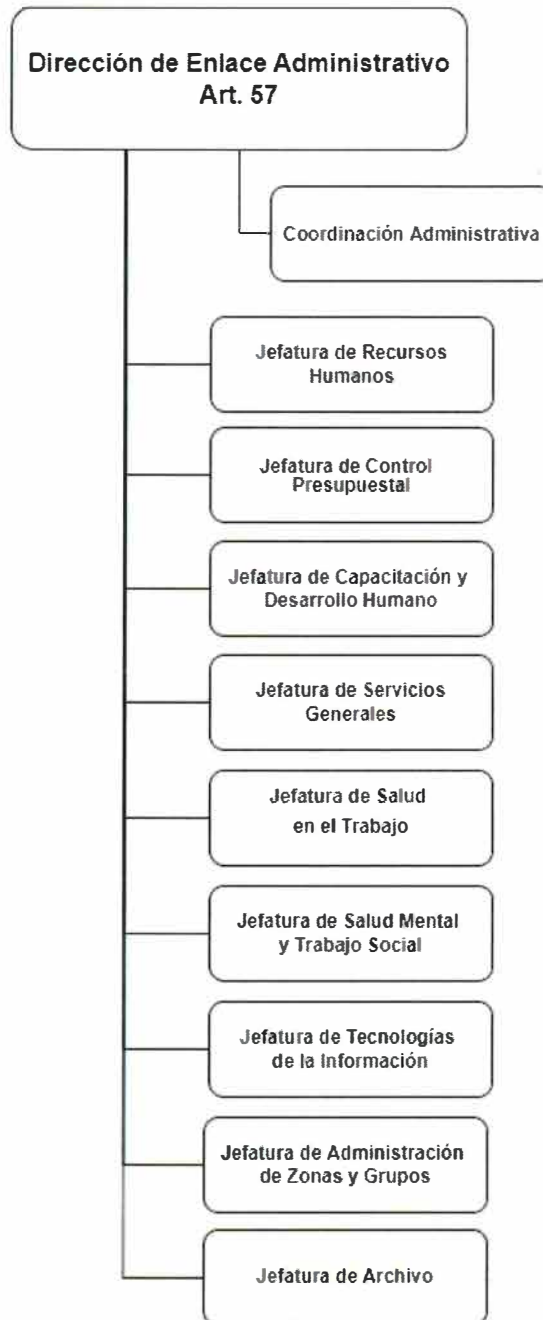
Dirección de Enlace Administrativo
Art. 57

Coordinación Administrativa

Jefatura de Recursos Humanos

Jefatura de Control Presupuestal

Jefatura de Capacitación y Desarrollo Humano

Jefatura de Servicios Generales

Jefatura de Salud en el Trabajo

Jefatura de Salud Mental y Trabajo Social

Jefatura de Tecnologías de la Información

Jefatura de Administración de Zonas y Grupos

Jefatura de Archivo